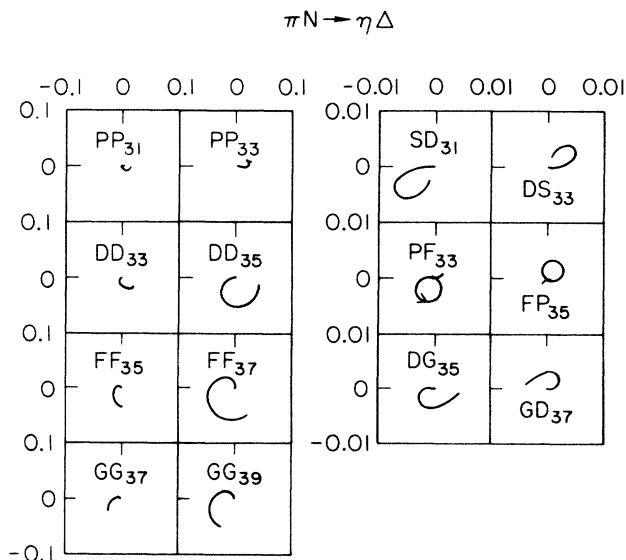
$\pi N \rightarrow \eta \Delta$

-0.1 0 0.1 0 0.1

0.1
0
0.1
0
0.1
0
0.1
0
-0.1

$PP_{31}$
$PP_{33}$
$DD_{33}$
$DD_{35}$
$FF_{35}$
$FF_{37}$
$GG_{37}$
$GG_{39}$

-0.01 0 0.01 0 0.01

0.01
0
0.01
0
0.01
0
-0.01

$SD_{31}$
$DS_{33}$
$PF_{33}$
$FP_{35}$
$DG_{35}$
$GD_{37}$